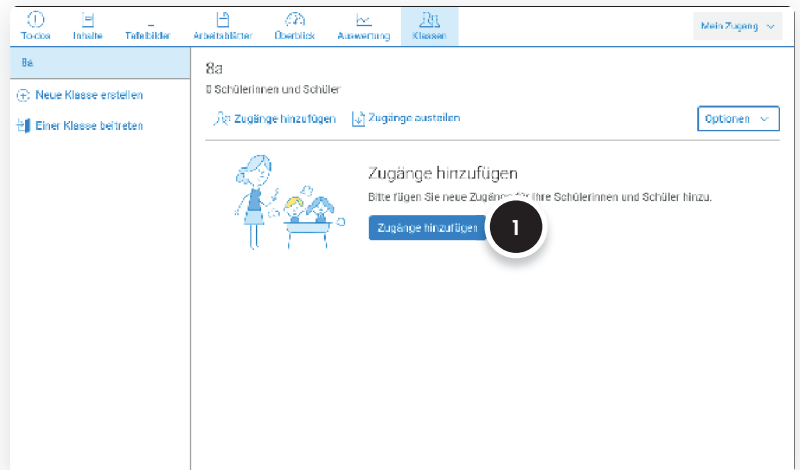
To-dos Inhalte Tafelbilder Arbeitsblätter Überblick Auswertung Klassen

Mein Zugang

8a

Neue Klasse erstellen

Einer Klasse beitreten

8a

0 Schülerinnen und Schüler

Zugänge hinzufügen Zugänge austeilen

Optionen

Zugänge hinzufügen

Bitte fügen Sie neue Zugänge für Ihre Schülerinnen und Schüler hinzu.

Zugänge hinzufügen

1